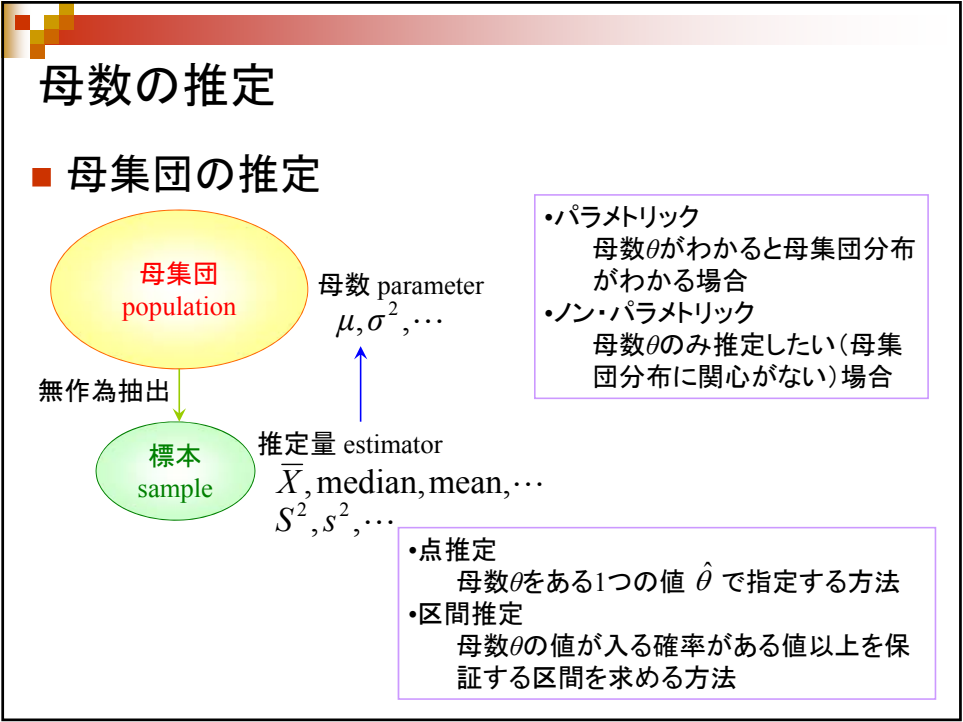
母数の推定

■ 母集団の推定

母集団
population

母数 parameter
$\mu, \sigma^2, \cdots$

無作為抽出

標本
sample

推定量 estimator
$\bar{X}$, median, mean, $\cdots$
$S^2, s^2, \cdots$

•パラメトリック
母数$\theta$がわかると母集団分布がわかる場合
•ノン・パラメトリック
母数$\theta$のみ推定したい（母集団分布に関心がない）場合

•点推定
母数$\theta$をある1つの値 $\hat{\theta}$ で指定する方法
•区間推定
母数$\theta$の値が入る確率がある値以上を保証する区間を求める方法